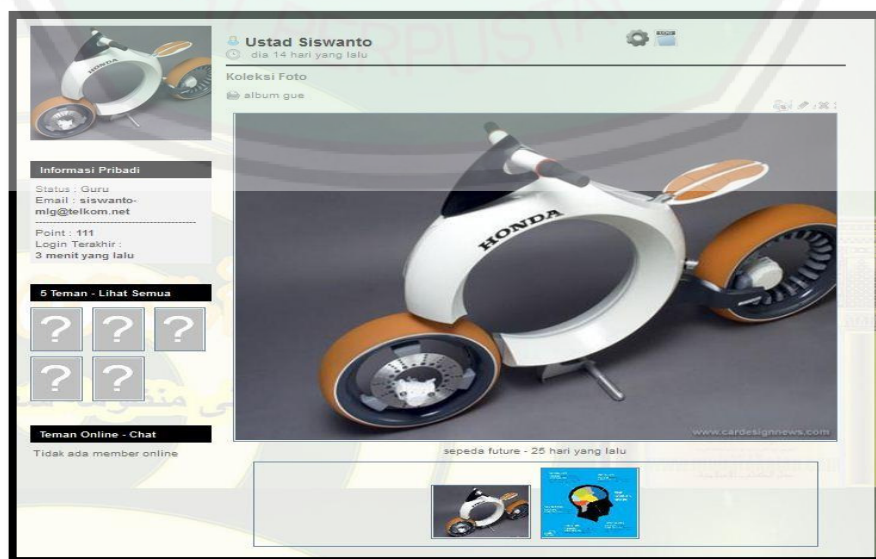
Ustad Siswanto
dia 14 hari yang lalu
Koleksi Foto
album gue

Informasi Pribadi
Status : Guru
Email : siswanto-mlg@telkom.net
Point : 111
Login Terakhir :
3 menit yang lalu

5 Teman - Lihat Semua
? ? ?
? ?

Teman Online - Chat
Tidak ada member online

HONDA
www.cardesignnews.com
sepeda future - 25 hari yang lalu